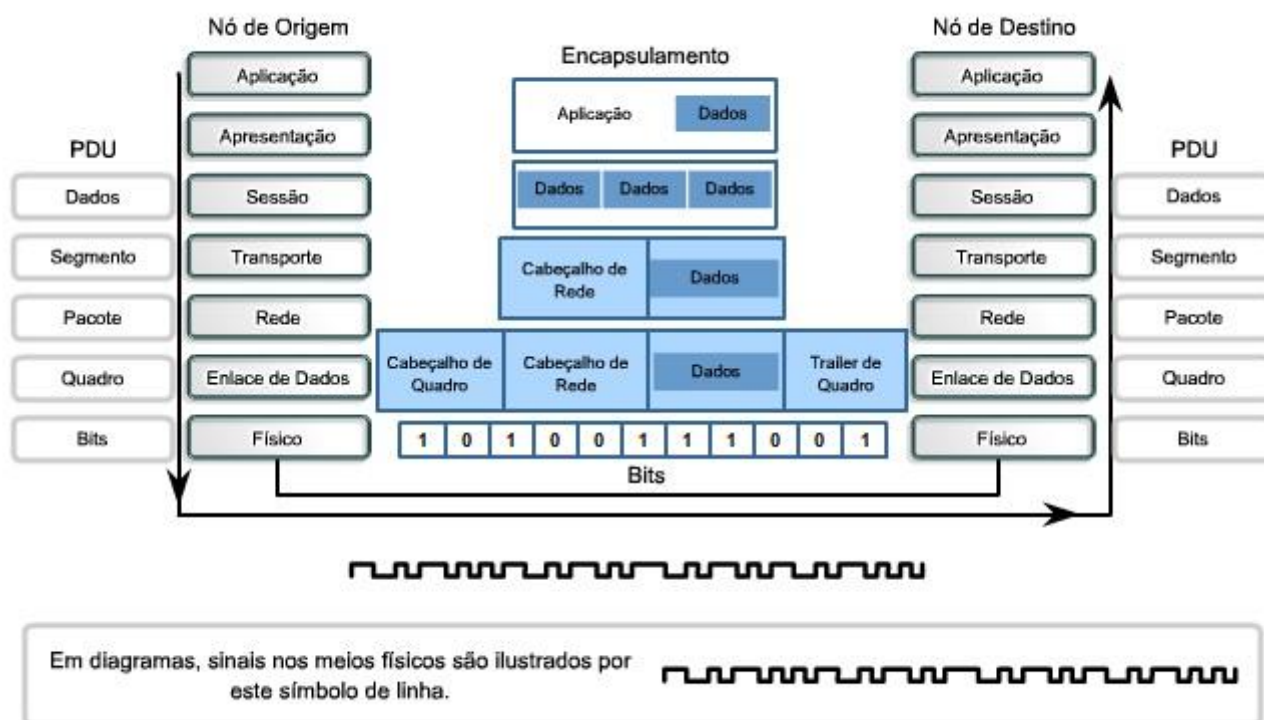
Nó de Origem

Encapsulamento

Nó de Destino

PDU

PDU

Aplicação
Apresentação
Sessão
Transporte
Rede
Enlace de Dados
Físico

Dados
Segmento
Pacote
Quadro
Bits

Aplicação Dados

Dados Dados Dados

Cabeçalho de Rede Dados

Cabeçalho de Quadro Cabeçalho de Rede Dados Trailer de Quadro

1 0 1 0 0 1 1 1 0 0 1

Bits

Aplicação
Apresentação
Sessão
Transporte
Rede
Enlace de Dados
Físico

Dados
Segmento
Pacote
Quadro
Bits

Em diagramas, sinais nos meios físicos são ilustrados por este símbolo de linha.